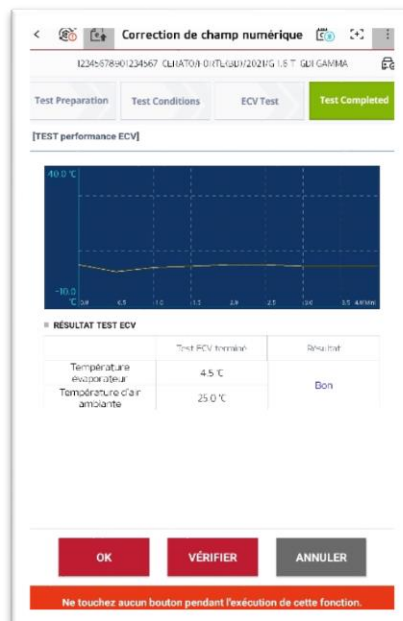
Correction de champ numérique

12345678901234567 CLIMATO/I-OXTL/GUD/2021MG 1.5 T GDI GAMMA

Test Preparation | Test Conditions | ECV Test | Test Completed

[TEST performance ECV]

40.0 °C

-10.0 °C 0.0 0.5 1.0 1.5 2.0 2.5 3.0 3.5 4.0(Min)

RÉSULTAT TEST ECV

| | Test ECV terminé | Résultat |
|---|---|---|
| Température évaporateur | 4.5 °C | Bon |
| Température d'air ambiante | 25.0 °C | |

OK

VÉRIFIER

ANNULER

Ne touchez aucun bouton pendant l'exécution de cette fonction.